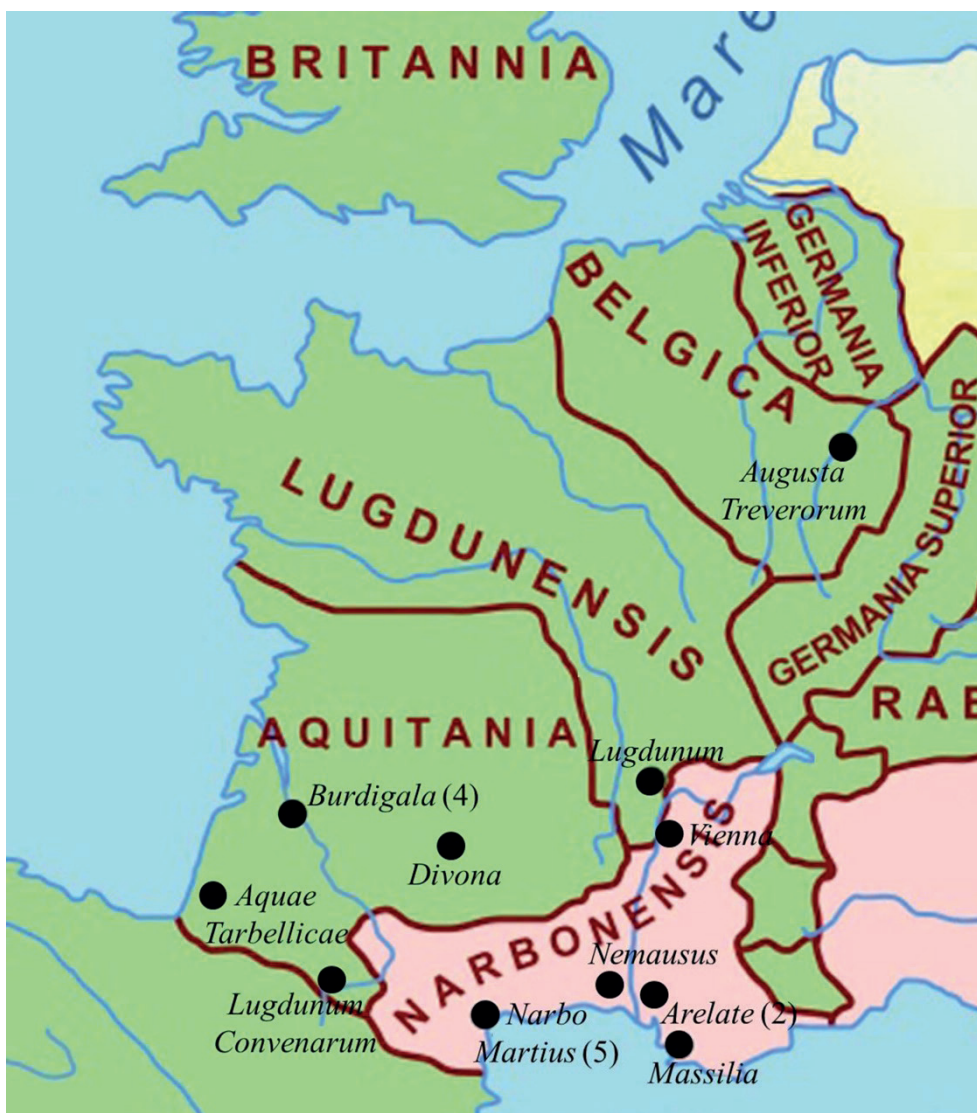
BRITANNIA

Mare

GERMANIA INFERIOR

BELGICA

Augusta Treverorum

GERMANIA SUPERIOR

LUGDUNENSIS

RAE

AQUITANIA

Lugdunum

Burdigala (4)

Divona

Vienna

Aquae Tarbellicae

NARBONENSIS

Nemausus

Lugdunum Convenarum

Narbo Martius (5)

Arelate (2)

Massilia